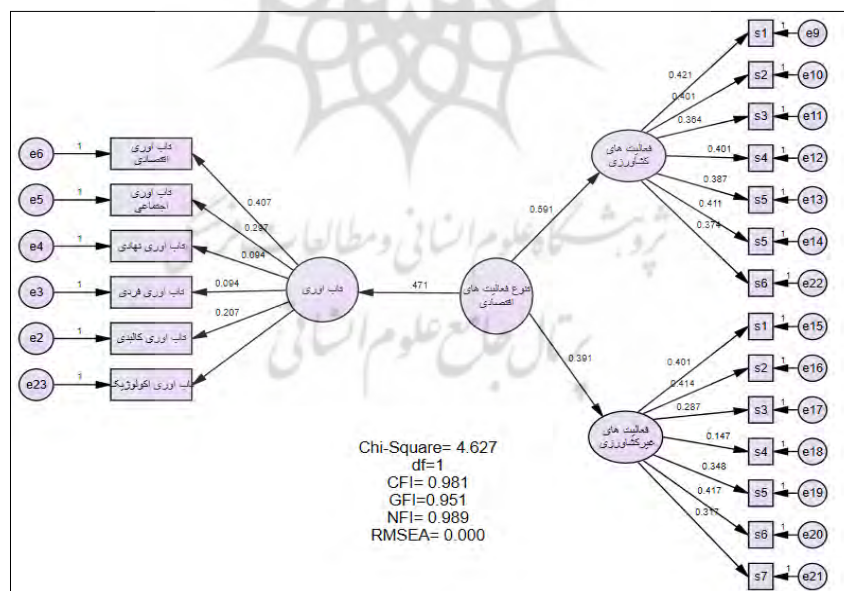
e6 1 تاب آوری اقتصادی
e5 1 تاب آوری اجتماعی
e4 1 تاب آوری نهادی
e3 1 تاب آوری فردی
e2 1 تاب آوری کالبدی
e23 1 تاب آوری اکولوژیک

0.407
0.287
0.094
0.094
0.207

تاب آوری

471

تنوع فعالیت های اقتصادی

0.591
0.391

فعالیت های کشاورزی

0.421
0.401
0.364
0.401
0.387
0.411
0.374

s1 1 e9
s2 1 e10
s3 1 e11
s4 1 e12
s5 1 e13
s5 1 e14
s6 1 e22

فعالیت های غیرکشاورزی

0.401
0.414
0.287
0.147
0.348
0.417
0.317

s1 1 e15
s2 1 e16
s3 1 e17
s4 1 e18
s5 1 e19
s6 1 e20
s7 1 e21

Chi-Square= 4.627
df=1
CFI= 0.981
GFI=0.951
NFI= 0.989
RMSEA= 0.000

پژوهشگاه علوم انسانی و مطالعات فرهنگی
پرتال جامع علوم انسانی